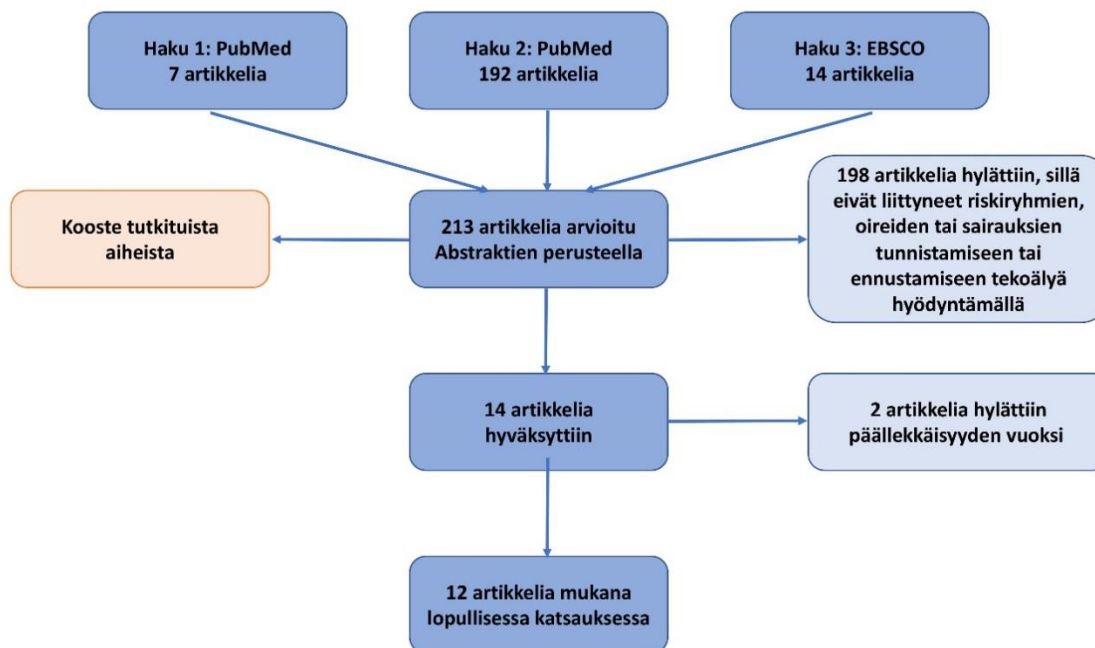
Haku 1: PubMed
7 artikkelia

Haku 2: PubMed
192 artikkelia

Haku 3: EBSCO
14 artikkelia

Kooste tutkituista aiheista

213 artikkelia arvioitu Abstraktien perusteella

198 artikkelia hylättiin, sillä eivät liittyneet riskiryhmien, oireiden tai sairauksien tunnistamiseen tai ennustamiseen tekoälyä hyödyntämällä

14 artikkelia hyväksyttiin

2 artikkelia hylättiin päällekkäisyyden vuoksi

12 artikkelia mukana lopullisessa katsauksessa